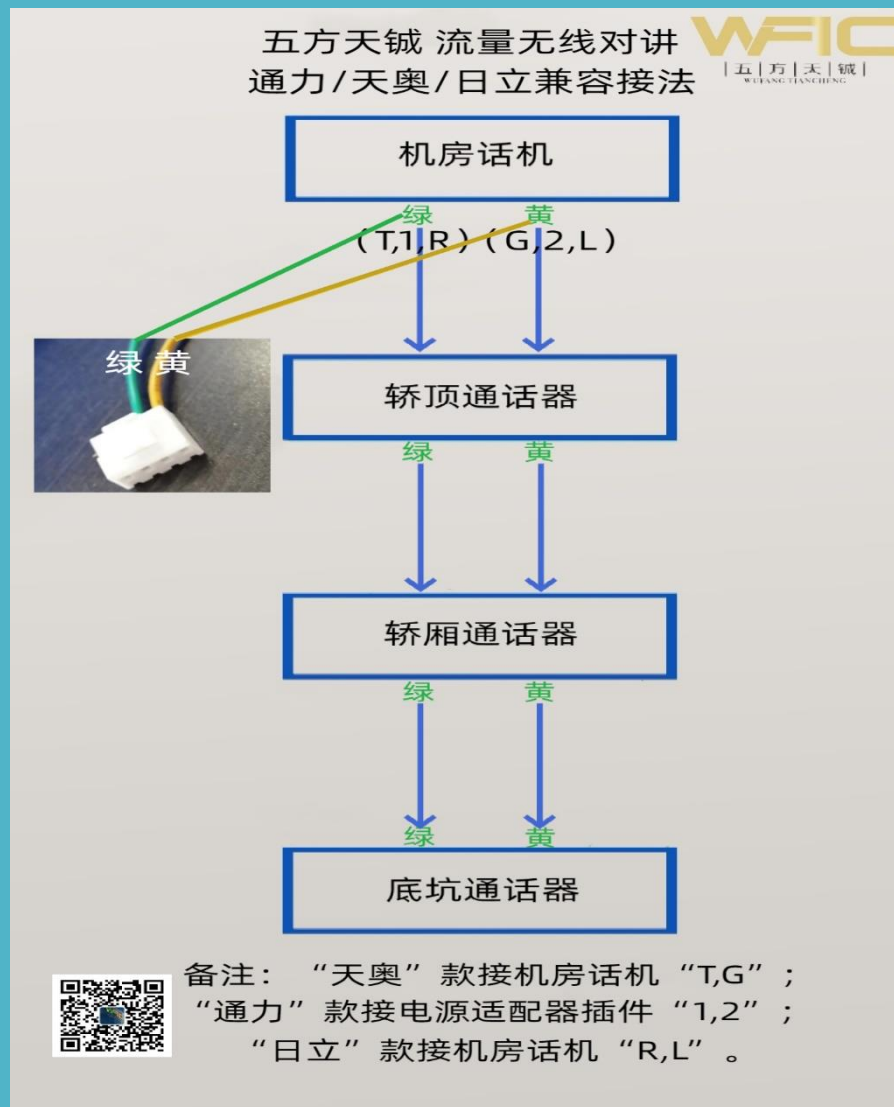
五方天铖 流量无线对讲
通力/天奥/日立兼容接法

WFIC
五 方 天 铖
WUFANG TIANCHENG

机房话机

绿 黄
(T,1,R)(G,2,L)

绿 黄

轿顶通话器

绿 黄

轿厢通话器

绿 黄

绿 黄

底坑通话器

备注：“天奥”款接机房话机“T,G”；
“通力”款接电源适配器插件“1,2”；
“日立”款接机房话机“R,L”。